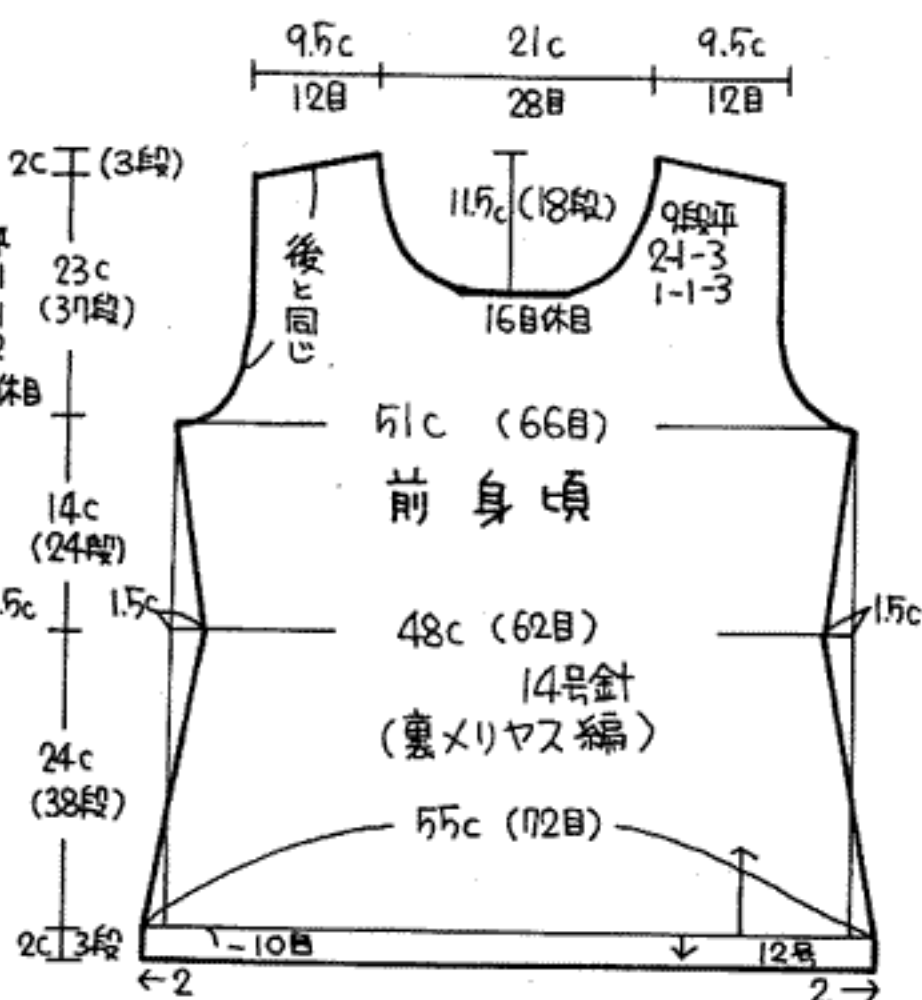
9.5c 21c 9.5c
12目 28目 12目

2c (3段)
23c (37段)
休目
14c (24段)
.5c
24c (38段)
2c 3段

11.5c (18段)
9段平
2-1-3
1-1-3
後と同じ
16目休目

51c (66目)
前身頃
1.5c
48c (62目)
1.5c
14号針
(裏メリヤス編)
55c (72目)
1-10目
12号
←2
2→